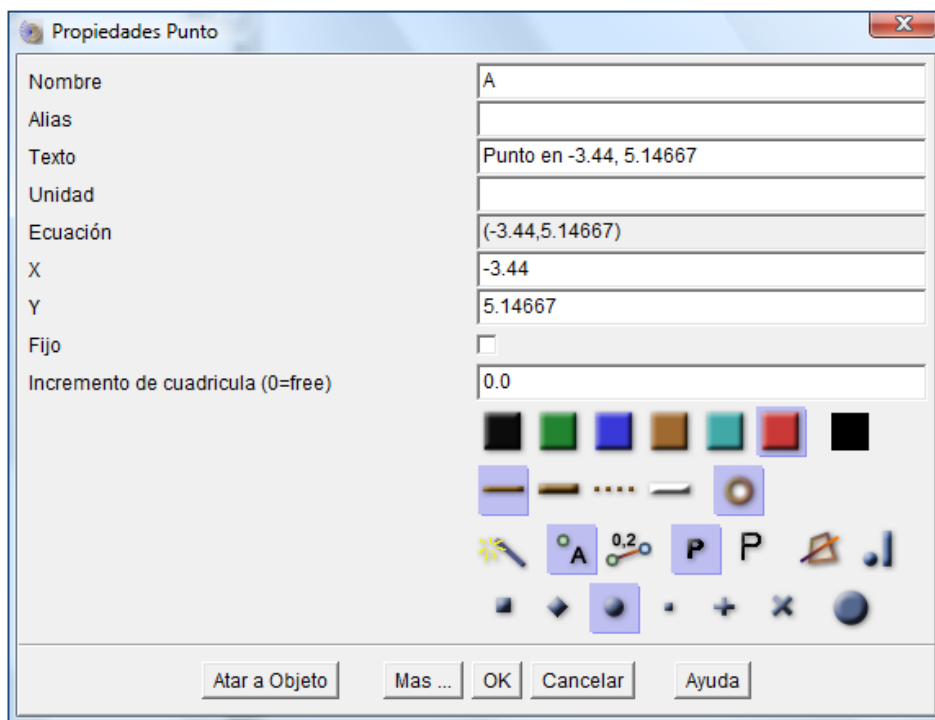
Propiedades Punto

Nombre | A
Alias |
Texto | Punto en -3.44, 5.14667
Unidad |
Ecuación | (-3.44,5.14667)
X | -3.44
Y | 5.14667
Fijo
Incremento de cuadricula (0=free) | 0.0

A
0,2
P P

Atar a Objeto | Mas ... | OK | Cancelar | Ayuda